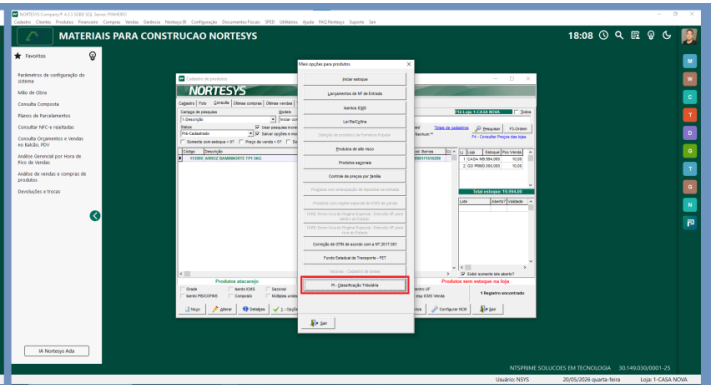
MATERIAIS PARA CONSTRUCAO NORTESYS

18:08

Favoritos

Parâmetros de configuração do sistema

Mão de Obra

Consulta Composta

Planos de Parcelamentos

Consultar NFC-e rejeitadas

Consulta Orçamentos e Vendas no Balcão, PDV

Análise Gerencial por Hora de Pico de Vendas

Análise de vendas x compras de produtos

Devoluções e trocas

IA Nortesys Ada

Cadastro de produtos

NORTESYS

Mais opções para produtos

Iniciar estoque

Lançamentos de NF de Entrada

Itens EQD

Lei Ferrari

Produtos de alto risco

Produtos sazonais

Controle de preços por família

Correção de CFM de acordo com a NT 2017.001

Fundo Estadual de Transporte - FET

Pr - Classificação Tributária

Sair

Produtos atacarejo

Produtos sem estoque na loja

1 Registro encontrado

1 CASA NOVA

Total estoque: 10.004,00

NTSPRIME SOLUCOES EM TECNOLOGIA 30.149.030/0001-25

Usuário: NSYS 20/05/2026 quarta-feira Loja: 1-CASA NOVA